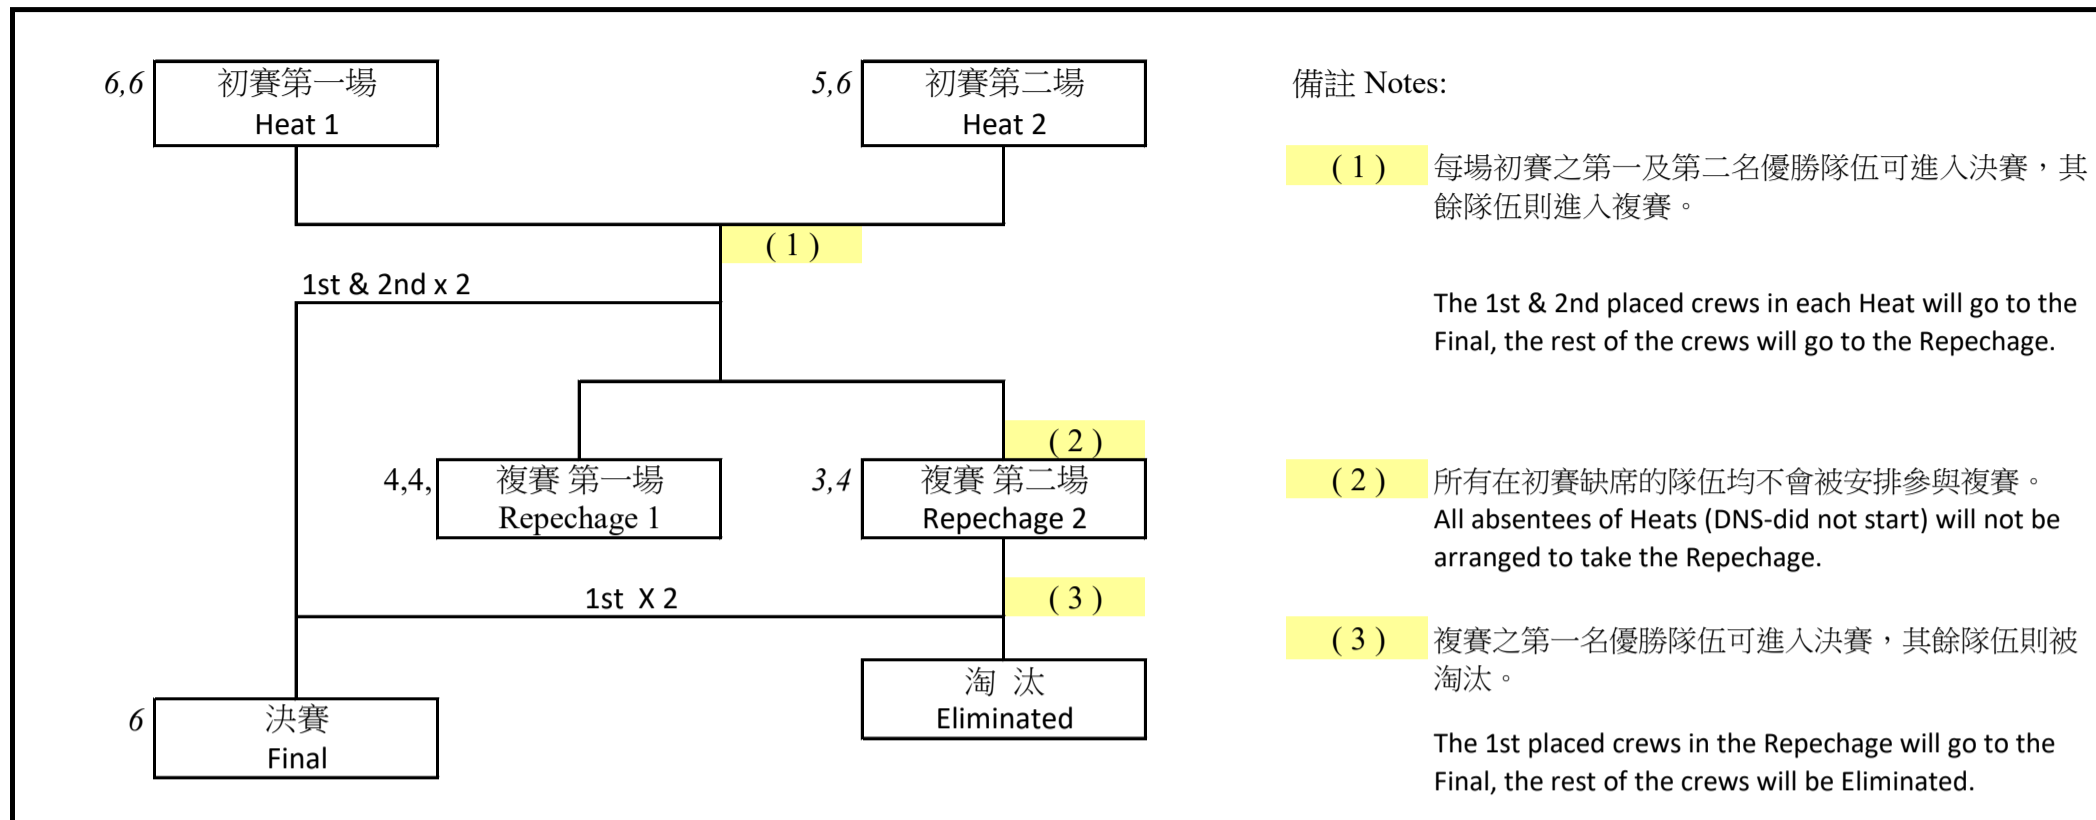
6,6 初賽第一場
Heat 1

5,6 初賽第二場
Heat 2

( 1 )

1st & 2nd x 2

( 2 )

4,4, 複賽 第一場
Repechage 1

3,4 複賽 第二場
Repechage 2

1st X 2

( 3 )

淘 汰
Eliminated

6 決賽
Final

備註 Notes:

( 1 ) 每場初賽之第一及第二名優勝隊伍可進入決賽，其餘隊伍則進入複賽。

The 1st & 2nd placed crews in each Heat will go to the Final, the rest of the crews will go to the Repechage.

( 2 ) 所有在初賽缺席的隊伍均不會被安排參與複賽。
All absentees of Heats (DNS-did not start) will not be arranged to take the Repechage.

( 3 ) 複賽之第一名優勝隊伍可進入決賽，其餘隊伍則被淘汰。

The 1st placed crews in the Repechage will go to the Final, the rest of the crews will be Eliminated.